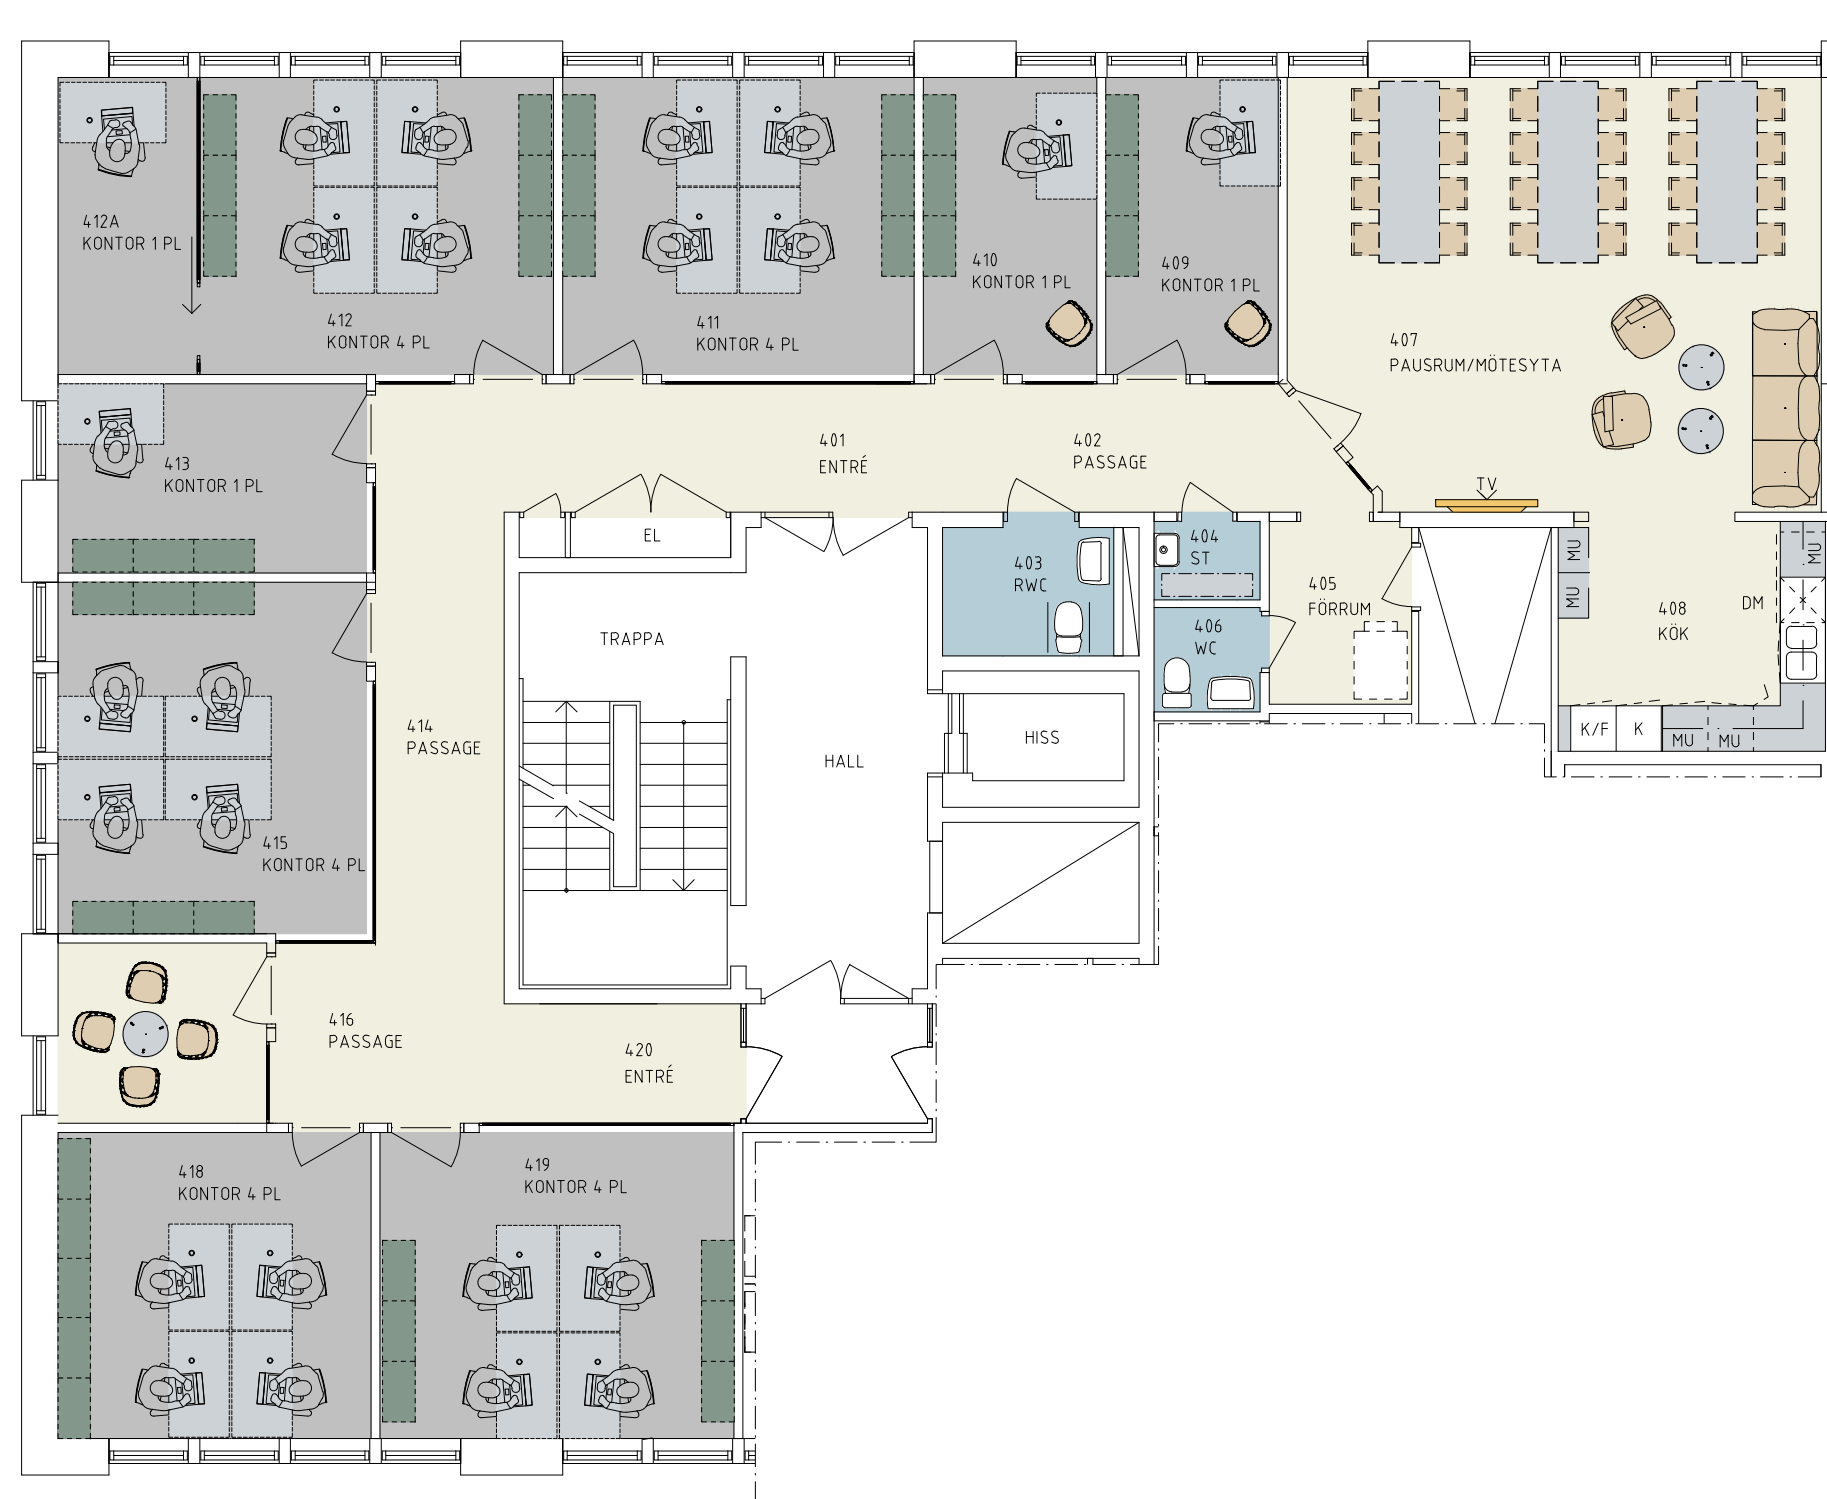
412A
KONTOR 1 PL

412
KONTOR 4 PL

411
KONTOR 4 PL

410
KONTOR 1 PL

409
KONTOR 1 PL

407
PAUSRUM/MÖTESYTA

413
KONTOR 1 PL

401
ENTRÉ

402
PASSAGE

TV

EL

403
RWC

404
ST

405
FÖRRUM

MU
MU

408
KÖK

DM

MU

TRAPPA

406
WC

414
PASSAGE

HALL

HISS

K/F
K
MU
MU

415
KONTOR 4 PL

416
PASSAGE

420
ENTRÉ

418
KONTOR 4 PL

419
KONTOR 4 PL